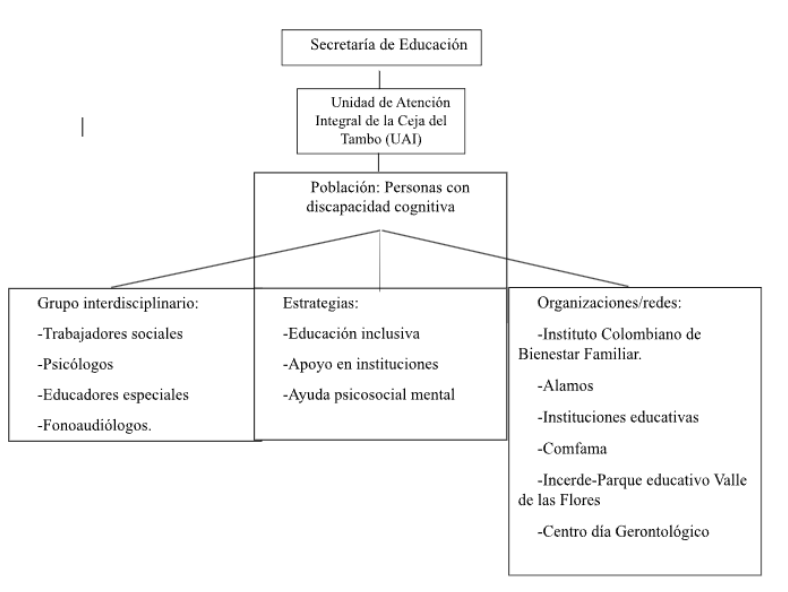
Secretaría de Educación

Unidad de Atención Integral de la Ceja del Tambo (UAI)

Población: Personas con discapacidad cognitiva

Grupo interdisciplinario:
-Trabajadores sociales
-Psicólogos
-Educadores especiales
-Fonoaudiólogos.

Estrategias:
-Educación inclusiva
-Apoyo en instituciones
-Ayuda psicosocial mental

Organizaciones/redes:
-Instituto Colombiano de Bienestar Familiar.
-Alamos
-Instituciones educativas
-Comfama
-Incerde-Parque educativo Valle de las Flores
-Centro día Gerontológico